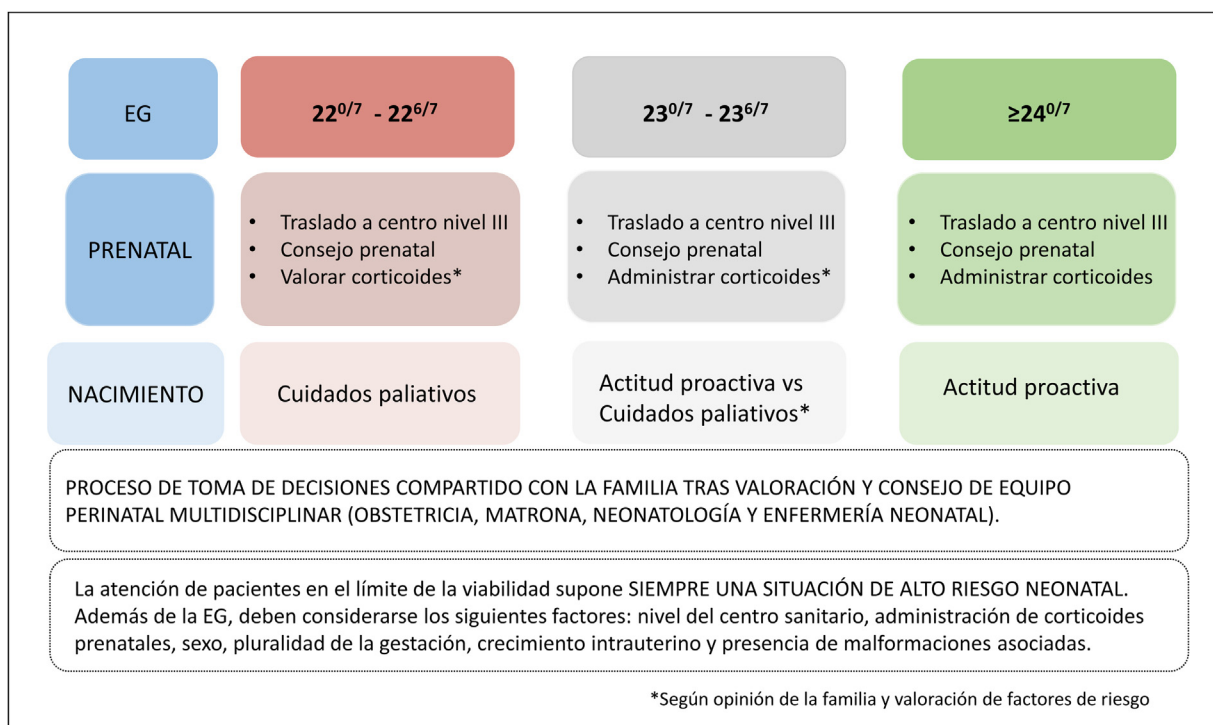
| EG | $22^{0/7}$ - $22^{6/7}$ | $23^{0/7}$ - $23^{6/7}$ | $\geq 24^{0/7}$ |
|---|---|---|---|
| PRENATAL | • Traslado a centro nivel III<br>• Consejo prenatal<br>• Valorar corticoides* | • Traslado a centro nivel III<br>• Consejo prenatal<br>• Administrar corticoides* | • Traslado a centro nivel III<br>• Consejo prenatal<br>• Administrar corticoides |
| NACIMIENTO | Cuidados paliativos | Actitud proactiva vs Cuidados paliativos* | Actitud proactiva |

PROCESO DE TOMA DE DECISIONES COMPARTIDO CON LA FAMILIA TRAS VALORACIÓN Y CONSEJO DE EQUIPO PERINATAL MULTIDISCIPLINAR (OBSTETRICIA, MATRONA, NEONATOLOGÍA Y ENFERMERÍA NEONATAL).

La atención de pacientes en el límite de la viabilidad supone SIEMPRE UNA SITUACIÓN DE ALTO RIESGO NEONATAL. Además de la EG, deben considerarse los siguientes factores: nivel del centro sanitario, administración de corticoides prenatales, sexo, pluralidad de la gestación, crecimiento intrauterino y presencia de malformaciones asociadas.

*Según opinión de la familia y valoración de factores de riesgo